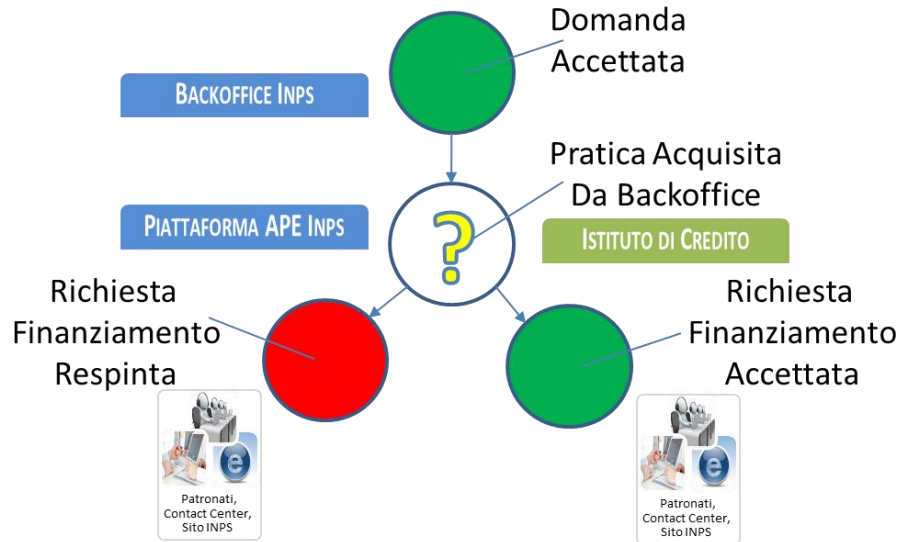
Domanda Accettata

BACKOFFICE INPS

Pratica Acquisita Da Backoffice

PIATTAFORMA APE INPS

?

ISTITUTO DI CREDITO

Richiesta Finanziamento Respinta

Richiesta Finanziamento Accettata

Patronati, Contact Center, Sito INPS

Patronati, Contact Center, Sito INPS